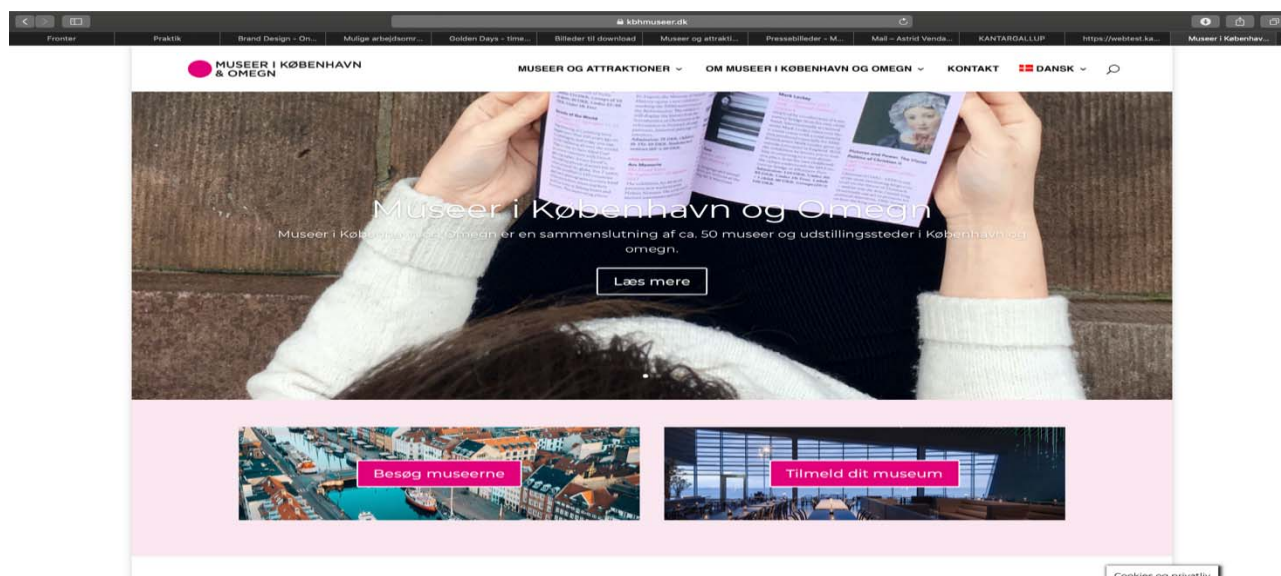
kbhmuseer.dk

Fronter | Praktik | Brand Design - On... | Mulige arbejdsomr... | Golden Days - time... | Billeder til download | Museer og attrakti... | Pressebilleder - M... | Mail – Astrid Venda... | KANTARGALLUP | https://webtest.ka... | Museer i København...

MUSEER I KØBENHAVN & OMEGN

MUSEER OG ATTRAKTIONER ⌄ OM MUSEER I KØBENHAVN OG OMEGN ⌄ KONTAKT DANSK ⌄

Museer i København og Omegn

Museer i København og Omegn er en sammenslutning af ca. 50 museer og udstillingssteder i København og omegn.

Læs mere

Besøg museerne

Tilmeld dit museum

Cookies og privatliv